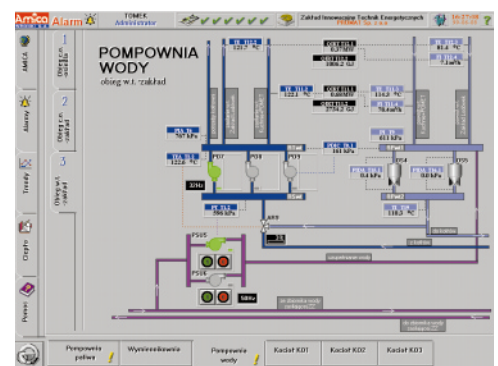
Amico Alarm

TOMEK
Administrator

Zakład Innowacyjne Technik Energetycznych

AMICA

Alarmy

Trendy

Graphs

Pomoc

1
Obieg c.o. zakładu

2
Obieg c.o. miasta

3
Obieg w.t. zakład

POMPOWNIA WODY
obieg w.t. zakład

TE 311.1
121.7 °C

TE 311.2
122.3 °C

PT 311.2
396 kPa

PT 311
?97 kPa

PO7

PO8

PO9

32Hz

ZP5

ZP6

PS05

PS06

50Hz

KR9

PS4

PS5

PDSA 311.1
0.0 kPa

PDSA 311.2
0.0 kPa

TE 312
118.3 °C

TE 313.3
81.4 °C

TE 313.4
7.6 kPa

PT 313.4
154.3 °C

PT 313.4
78.4 kPa

PT 5
63.1 kPa

PDHC 313
103 kPa

uzupełnianie wody

do obiegu wody

Pompownia paliwa

Wymiennikownia

Pompownia wody

Kocioł K01

Kocioł K02

Kocioł K03